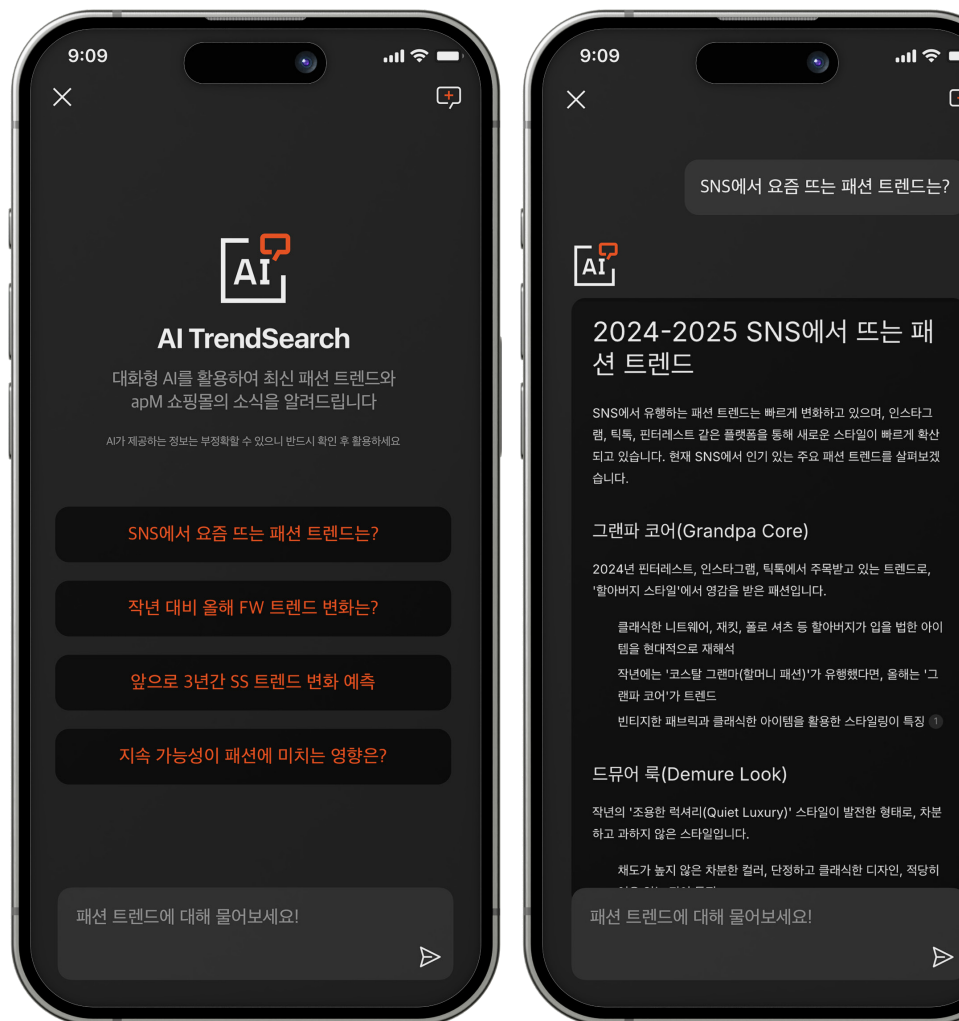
9:09

AI

AI TrendSearch

대화형 AI를 활용하여 최신 패션 트렌드와 apM 쇼핑몰의 소식을 알려드립니다

AI가 제공하는 정보는 부정확할 수 있으니 반드시 확인 후 활용하세요

SNS에서 요즘 뜨는 패션 트렌드는?

작년 대비 올해 FW 트렌드 변화는?

앞으로 3년간 SS 트렌드 변화 예측

지속 가능성이 패션에 미치는 영향은?

패션 트렌드에 대해 물어보세요!

9:09

SNS에서 요즘 뜨는 패션 트렌드는?

AI

2024-2025 SNS에서 뜨는 패션 트렌드

SNS에서 유행하는 패션 트렌드는 빠르게 변화하고 있으며, 인스타그램, 틱톡, 핀터레스트 같은 플랫폼을 통해 새로운 스타일이 빠르게 확산되고 있습니다. 현재 SNS에서 인기 있는 주요 패션 트렌드를 살펴보겠습니다.

그랜파 코어(Grandpa Core)

2024년 핀터레스트, 인스타그램, 틱톡에서 주목받고 있는 트렌드로, '할아버지 스타일'에서 영감을 받은 패션입니다.

클래식한 니트웨어, 재킷, 폴로 셔츠 등 할아버지가 입을 법한 아이템을 현대적으로 재해석

작년에는 '코스탈 그랜마(할머니 패션)'가 유행했다면, 올해는 '그랜파 코어'가 트렌드

빈티지한 패브릭과 클래식한 아이템을 활용한 스타일링이 특징 1

드뮤어 룩(Demure Look)

작년의 '조용한 럭셔리(Quiet Luxury)' 스타일이 발전한 형태로, 차분하고 과하지 않은 스타일입니다.

채도가 높지 않은 차분한 컬러, 단정하고 클래식한 디자인, 적당히 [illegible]

패션 트렌드에 대해 물어보세요!